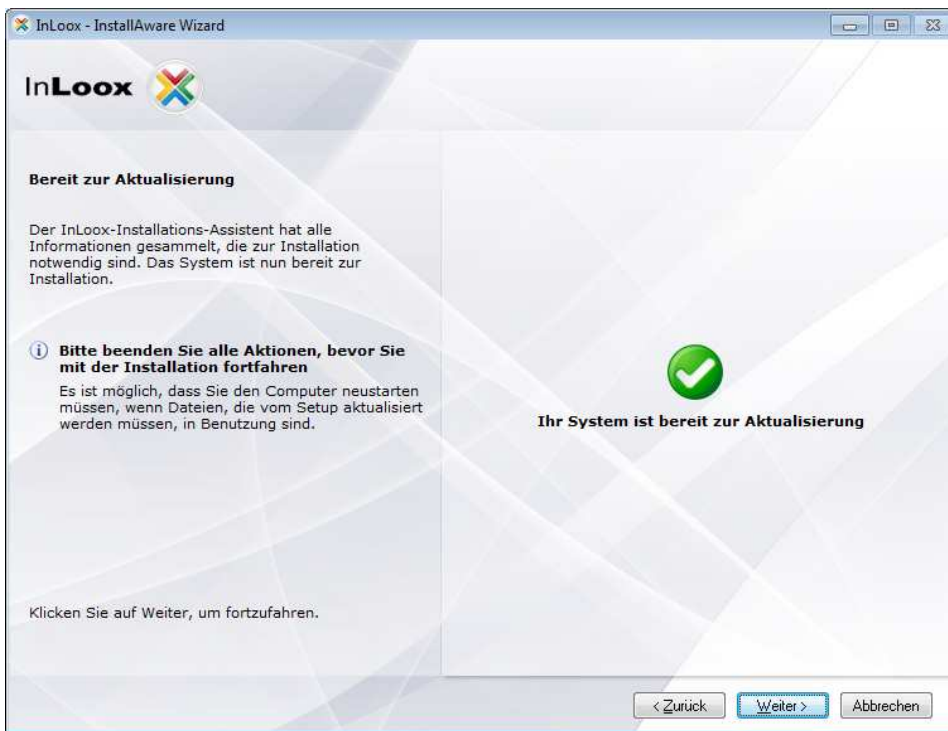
InLoox - InstallAware Wizard

InLoox

Bereit zur Aktualisierung

Der InLoox-Installations-Assistent hat alle Informationen gesammelt, die zur Installation notwendig sind. Das System ist nun bereit zur Installation.

Bitte beenden Sie alle Aktionen, bevor Sie mit der Installation fortfahren

Es ist möglich, dass Sie den Computer neustarten müssen, wenn Dateien, die vom Setup aktualisiert werden müssen, in Benutzung sind.

Ihr System ist bereit zur Aktualisierung

Klicken Sie auf Weiter, um fortzufahren.

< Zurück Weiter > Abbrechen